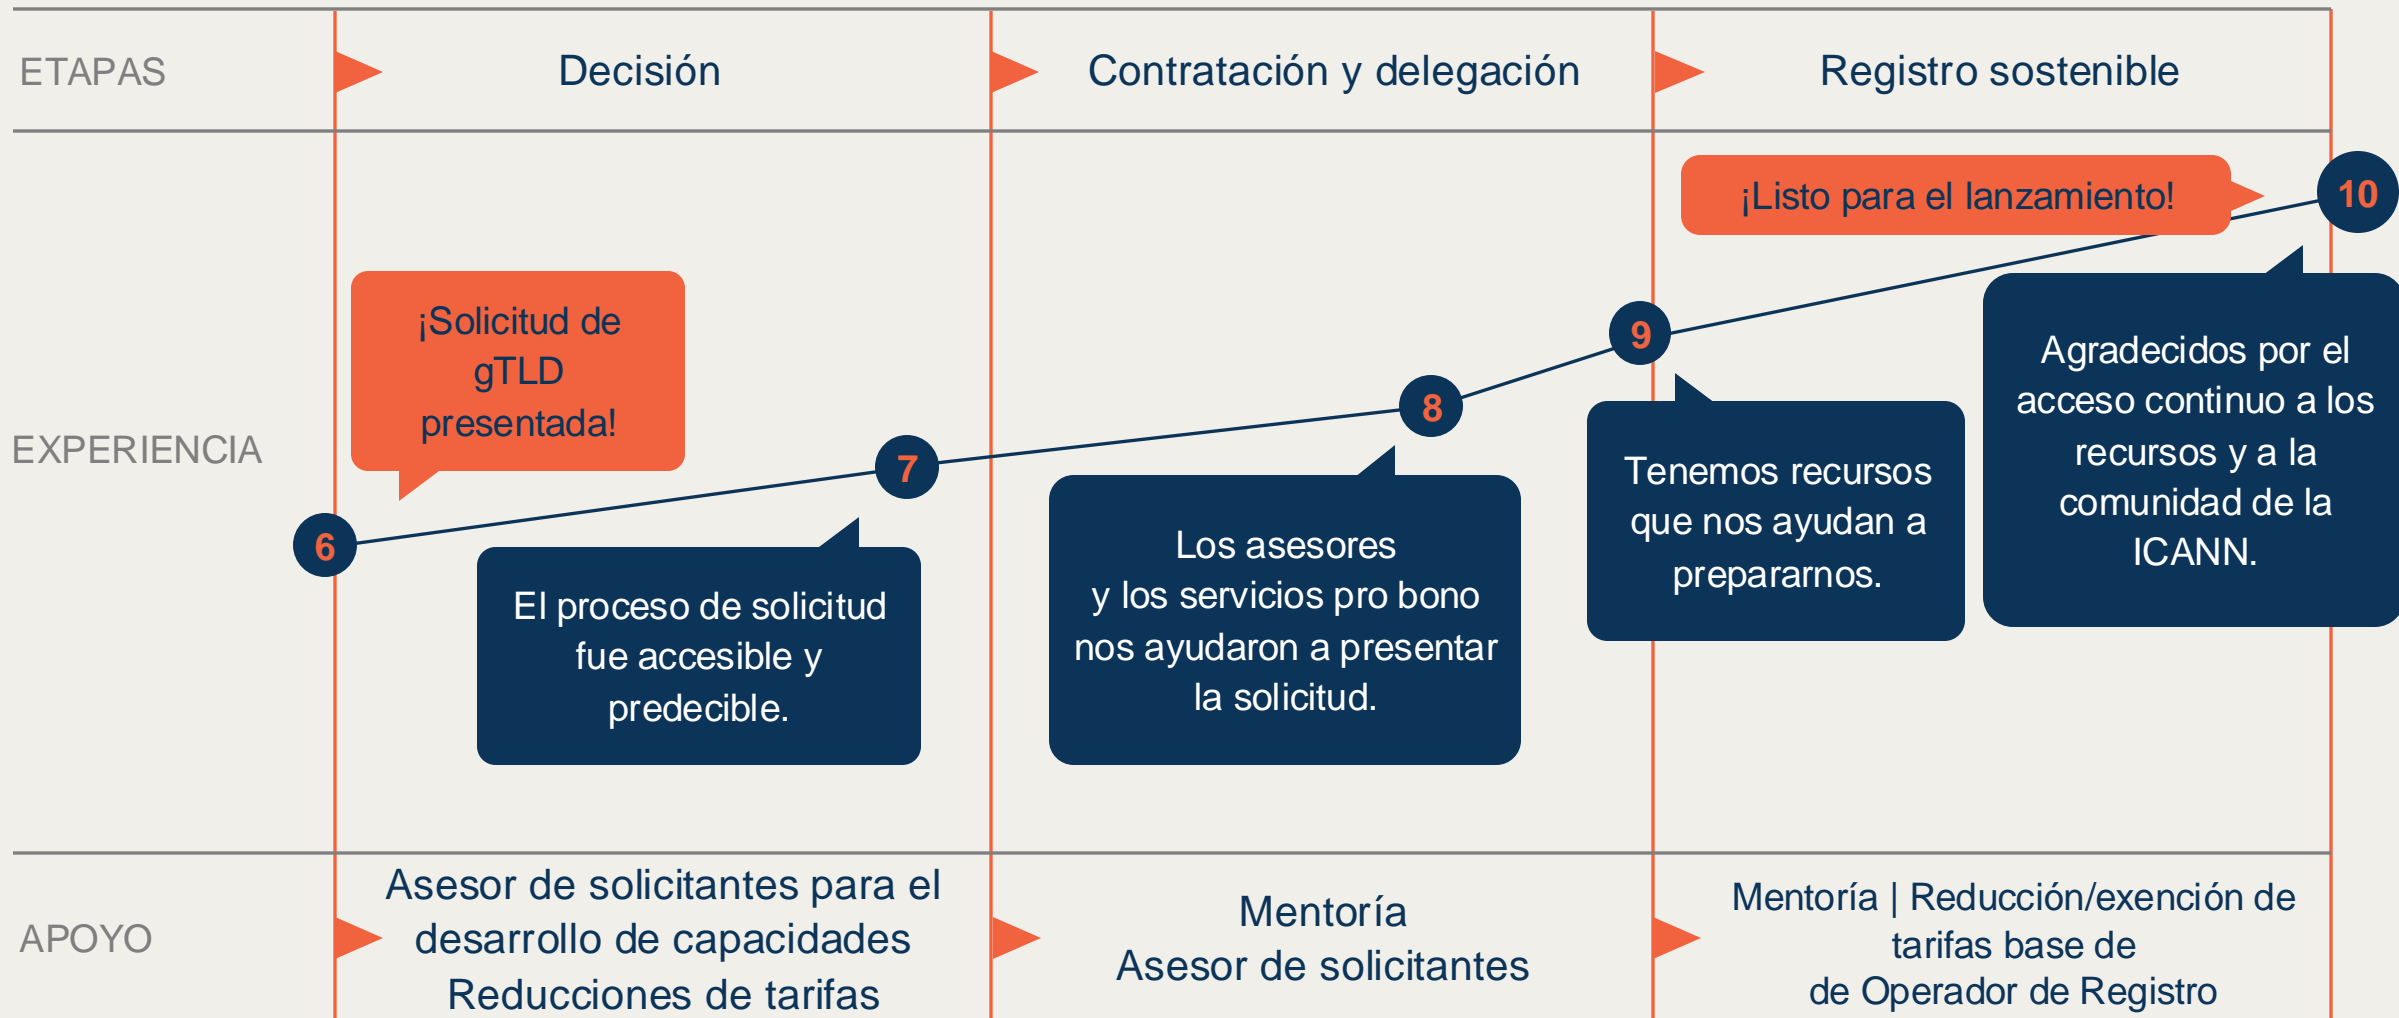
ETAPAS

Decisión

Contratación y delegación

Registro sostenible

EXPERIENCIA

¡Listo para el lanzamiento!

10

¡Solicitud de gTLD presentada!

9

8

7

6

Agradecidos por el acceso continuo a los recursos y a la comunidad de la ICANN.

Tenemos recursos que nos ayudan a prepararnos.

Los asesores y los servicios pro bono nos ayudaron a presentar la solicitud.

El proceso de solicitud fue accesible y predecible.

APOYO

Asesor de solicitantes para el desarrollo de capacidades
Reducciones de tarifas

Mentoría
Asesor de solicitantes

Mentoría | Reducción/exención de tarifas base de de Operador de Registro